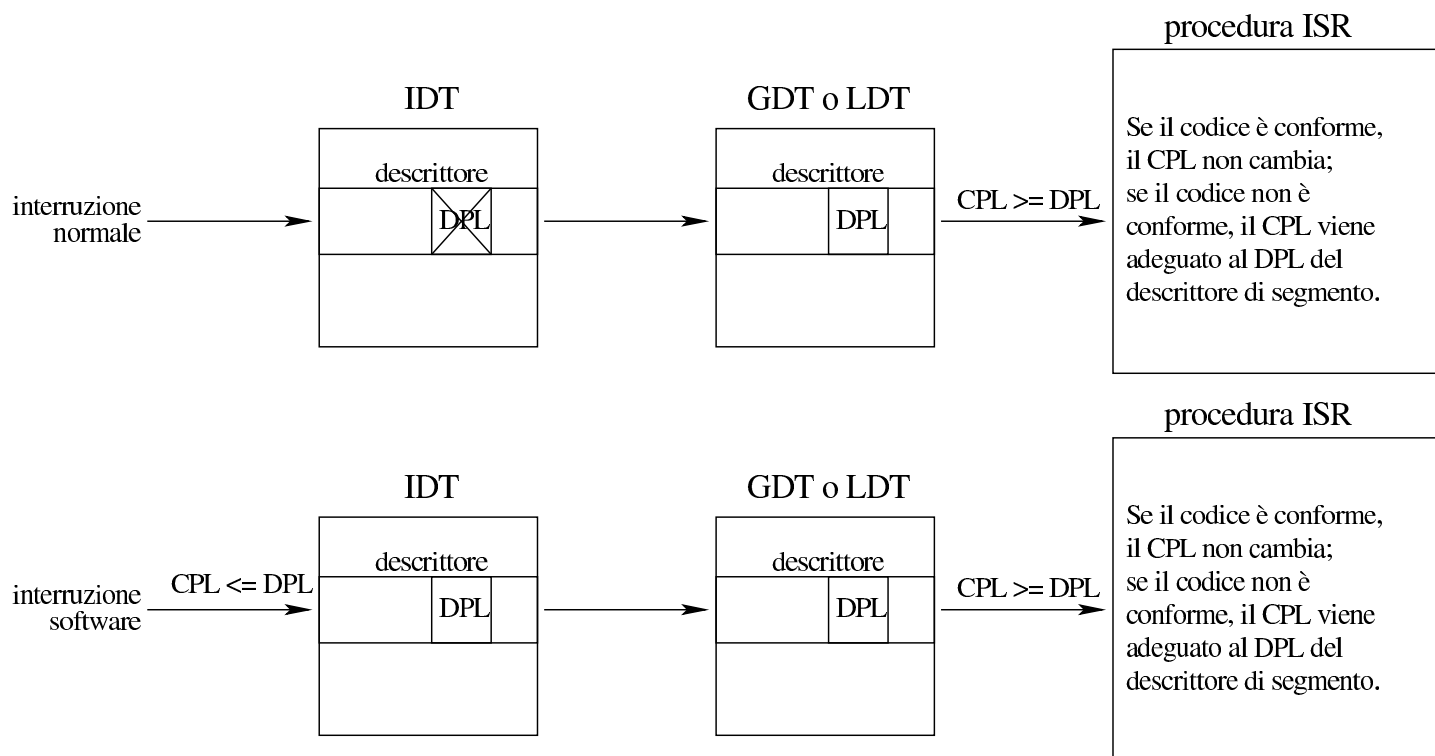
procedura ISR

IDT

GDT o LDT

descrittore

descrittore

interruzione normale

DPL

DPL

CPL >= DPL

Se il codice è conforme, il CPL non cambia; se il codice non è conforme, il CPL viene adeguato al DPL del descrittore di segmento.

procedura ISR

IDT

GDT o LDT

descrittore

descrittore

interruzione software

CPL <= DPL

DPL

DPL

CPL >= DPL

Se il codice è conforme, il CPL non cambia; se il codice non è conforme, il CPL viene adeguato al DPL del descrittore di segmento.